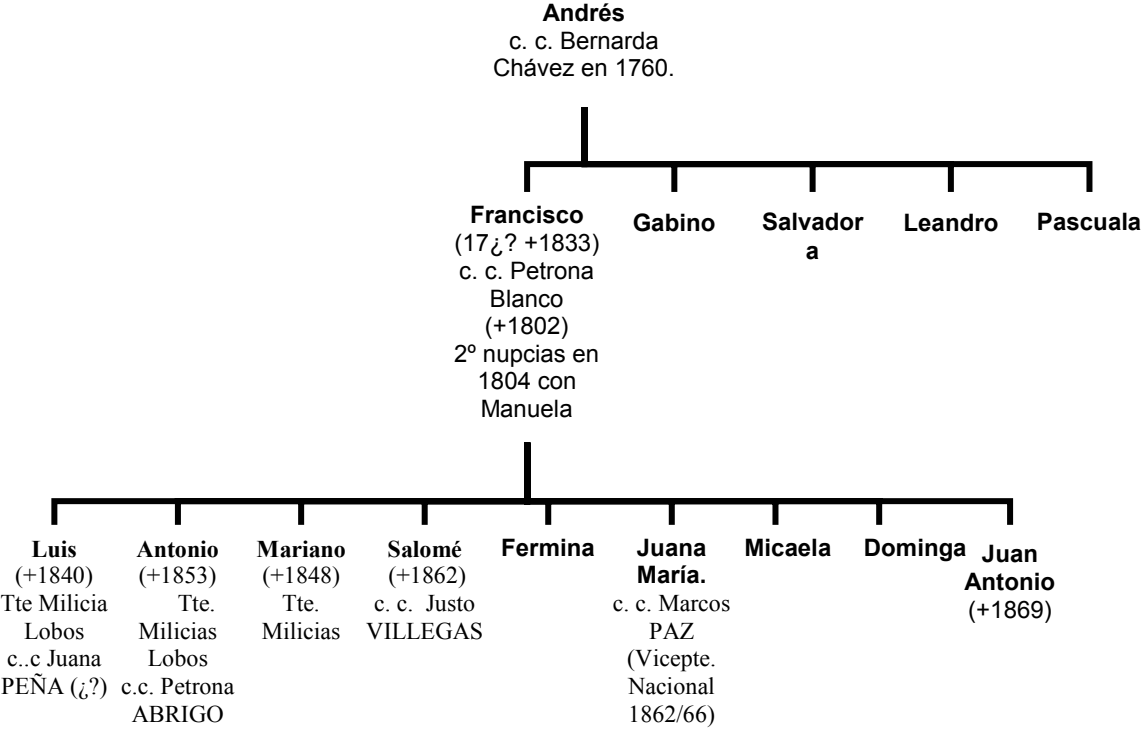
**Andrés**
c. c. Bernarda Chávez en 1760.

**Francisco**
(17¿? +1833)
c. c. Petrona Blanco
(+1802)
2º nupcias en 1804 con Manuela

**Gabino**

**Salvador a**

**Leandro**

**Pascuala**

**Luis**
(+1840)
Tte Milicia Lobos
c..c Juana PEÑA (¿?)

**Antonio**
(+1853)
Tte. Milicias Lobos
c.c. Petrona ABRIGO

**Mariano**
(+1848)
Tte. Milicias

**Salomé**
(+1862)
c. c. Justo VILLEGAS

**Fermina**

**Juana María.**
c. c. Marcos PAZ
(Vicepte. Nacional 1862/66)

**Micaela**

**Dominga**

**Juan Antonio**
(+1869)